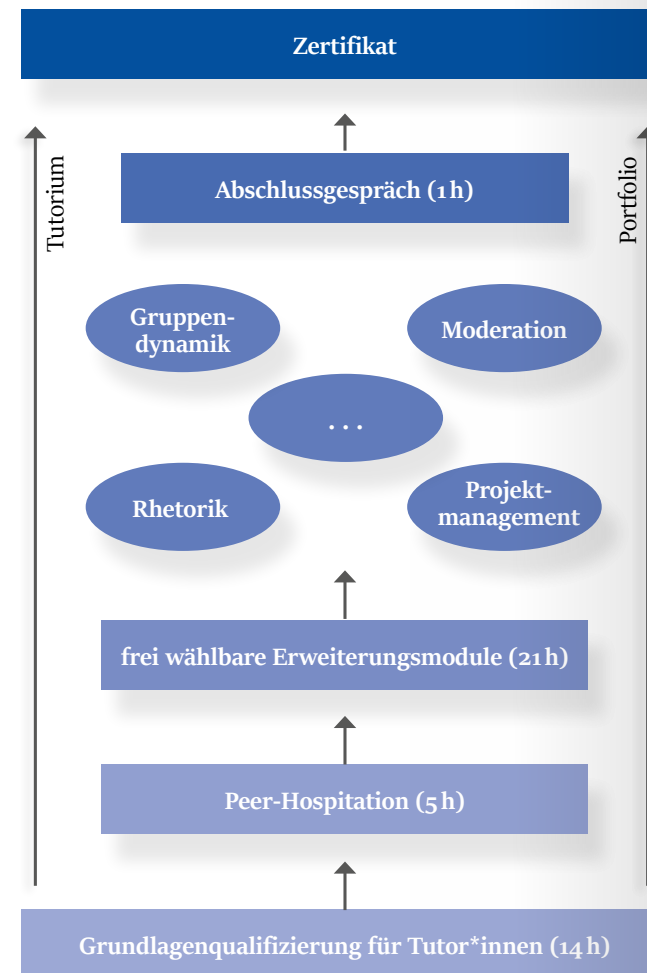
Zertifikat

Tutorium

Portfolio

Abschlussgespräch (1 h)

Gruppendynamik

Moderation

...

Rhetorik

Projektmanagement

frei wählbare Erweiterungsmodule (21 h)

Peer-Hospitation (5 h)

Grundlagenqualifizierung für Tutor*innen (14 h)